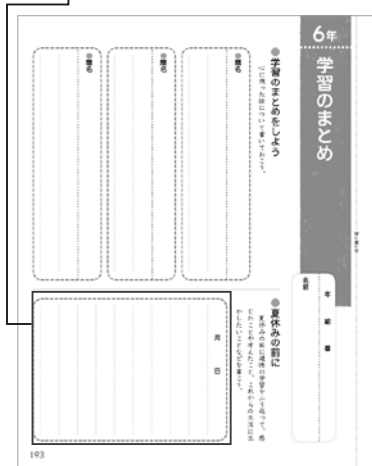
6年

学習のまとめ

●学習のまとめをしよう

心に残った詩について書いておこう。

●題名

●題名

●題名

年　組　番

名前

●夏休みの前に

夏休みの前に道徳の学習をふり返って、感じたことや考えたこと、これからの生活に生かしたいことなどを書こう。

月　日

193